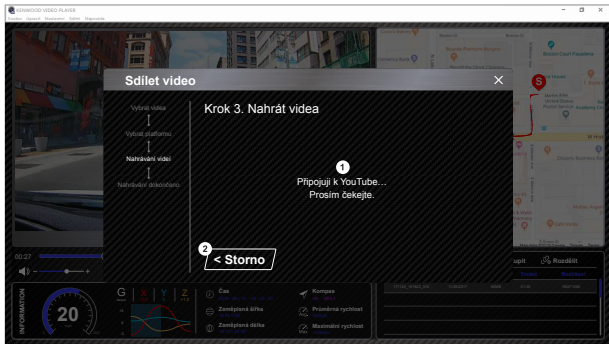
KENWOOD VIDEO PLAYER

Soubor Upravit Zobrazení Sdílet Nápověda

Sdílet video

Vybrat videa

Vybrat platformu

Nahrávání videí

Nahrávání dokončeno

Krok 3. Nahrát videa

1

Připojuji k YouTube…
Prosím čekejte.

2

< Storno

00:27

Rozdělit

INFORMATION

20

G

X

Y

Z

Čas

Zeměpisná šířka

Zeměpisná délka

Kompas

Průměrná rychlost

Maximální rychlost